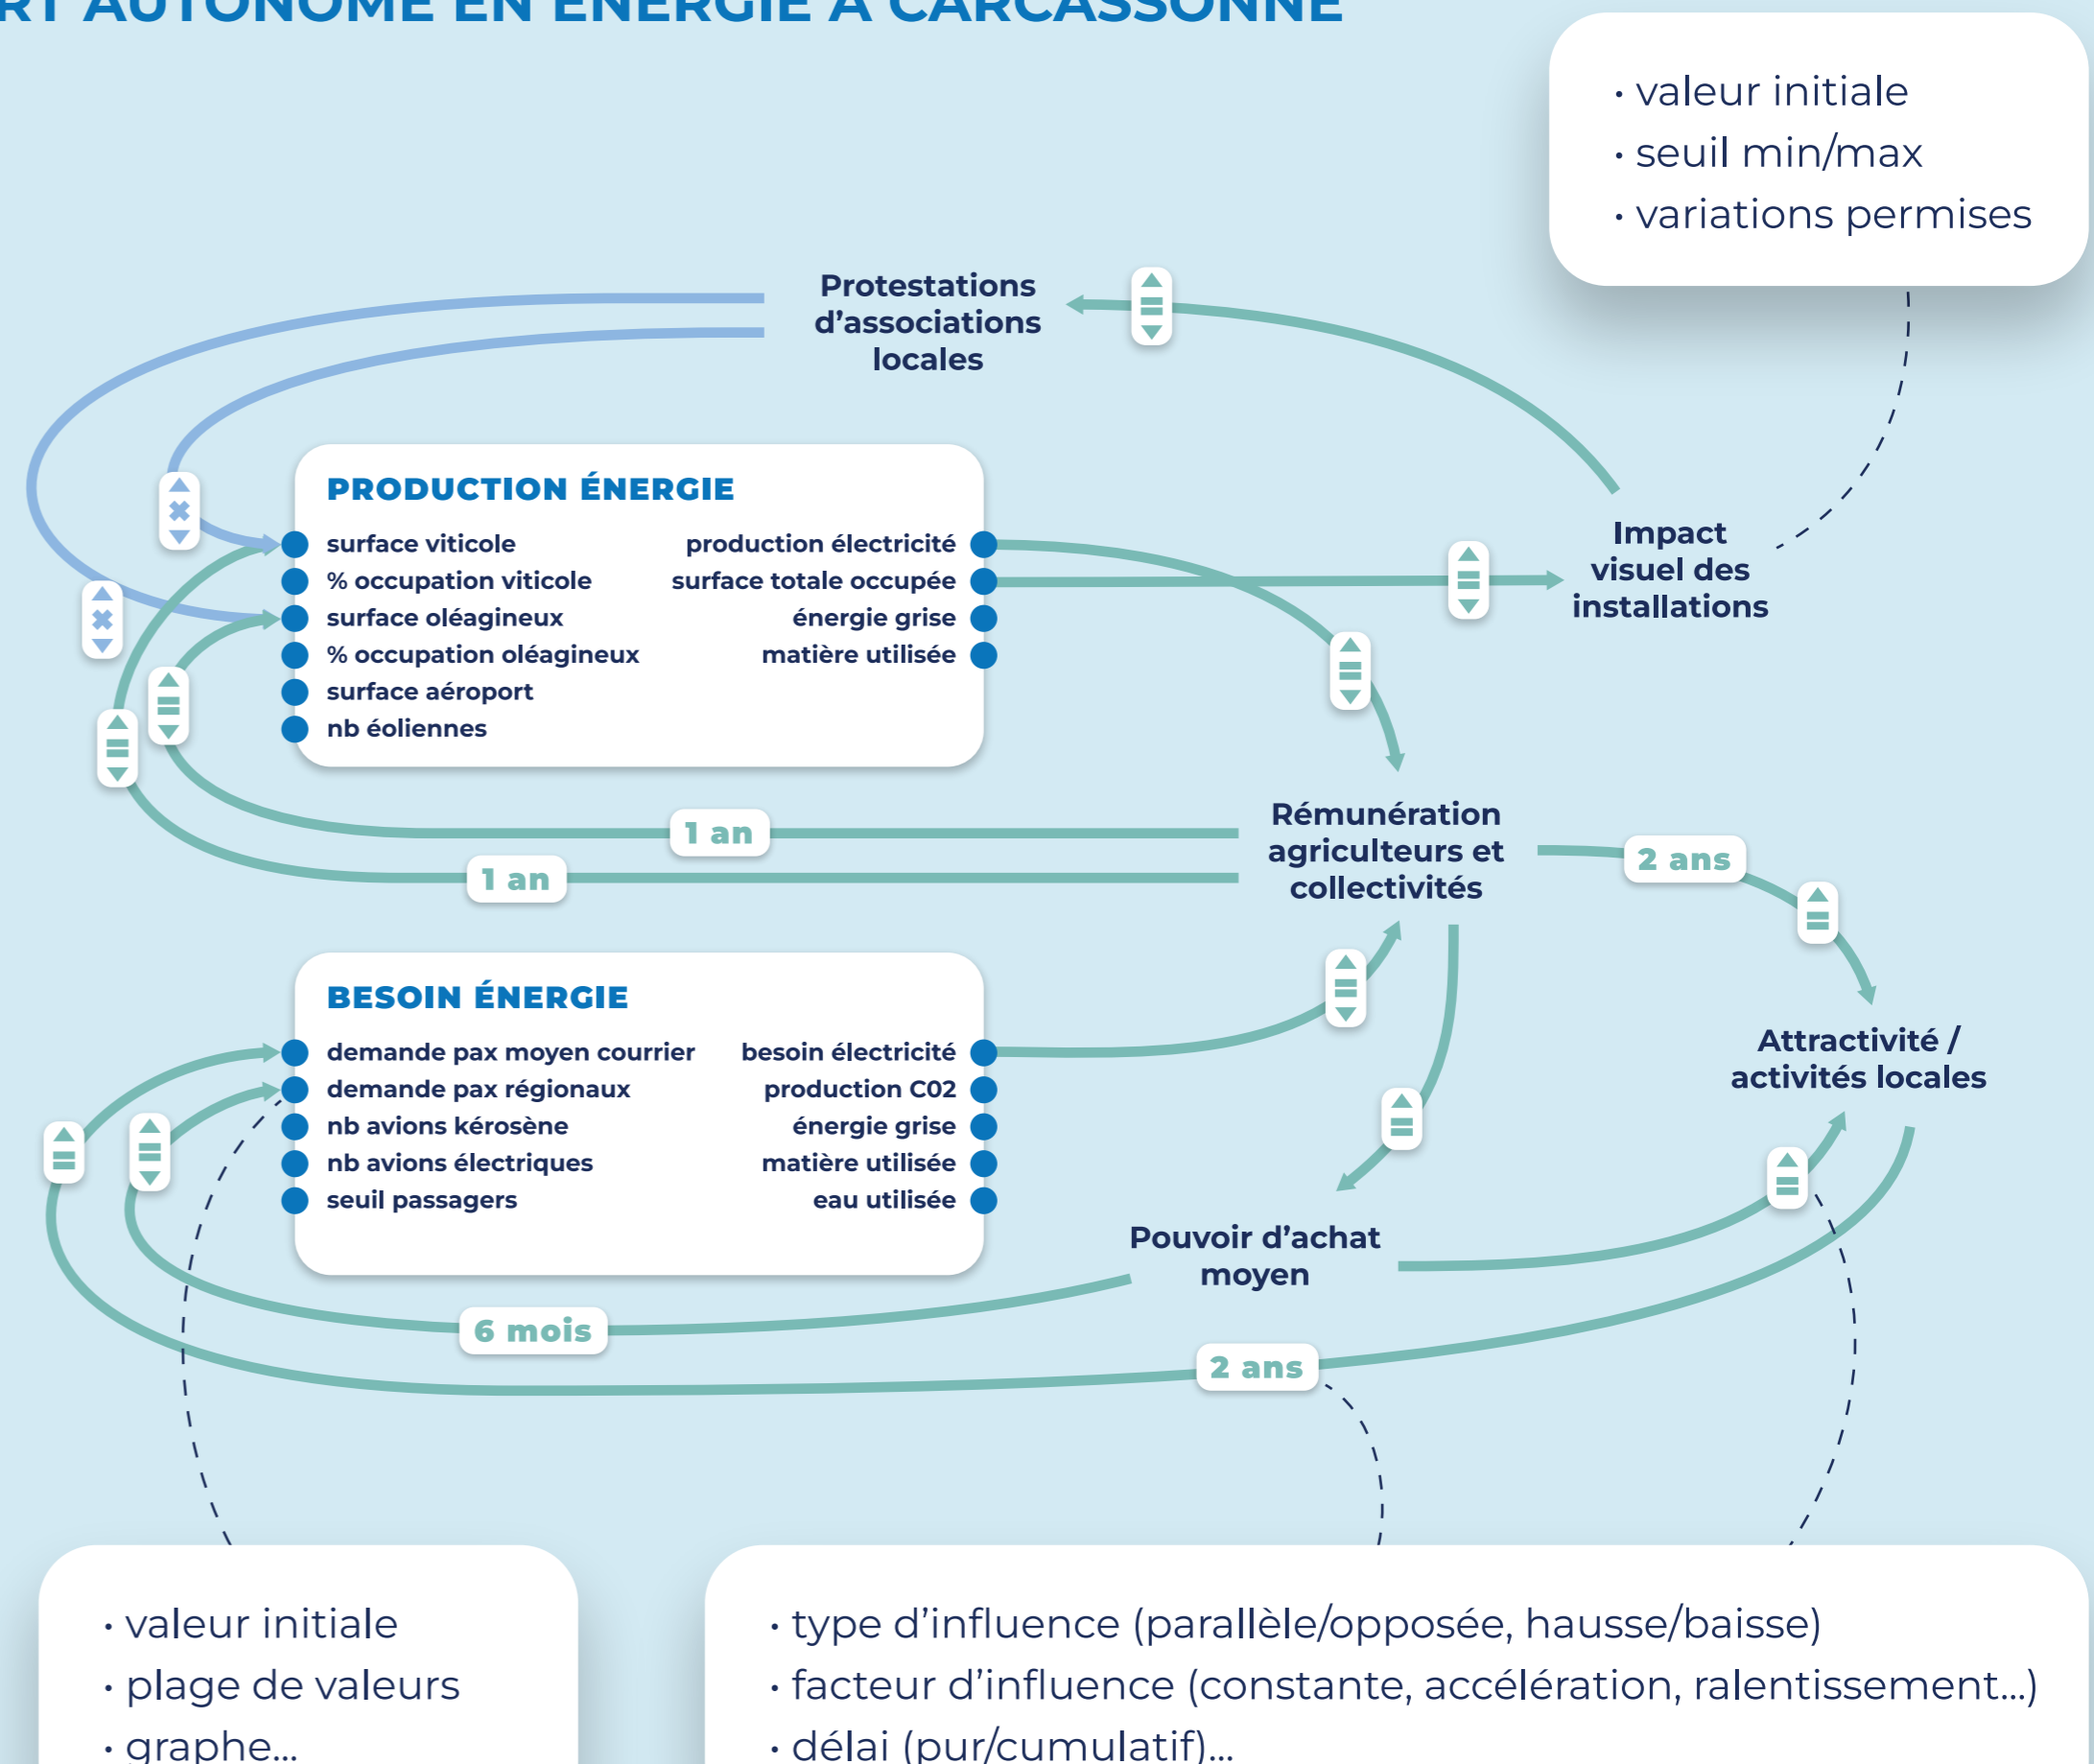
RT AUTONOME EN ÉNERGIE À CARCASSONNE

• valeur initiale
• seuil min/max
• variations permises

Protestations d'associations locales

PRODUCTION ÉNERGIE

surface viticole
% occupation viticole
surface oléagineux
% occupation oléagineux
surface aéroport
nb éoliennes

production électricité
surface totale occupée
énergie grise
matière utilisée

Impact visuel des installations

1 an

1 an

Rémunération agriculteurs et collectivités

2 ans

BESOIN ÉNERGIE

demande pax moyen courrier
demande pax régionaux
nb avions kérosène
nb avions électriques
seuil passagers

besoin électricité
production C02
énergie grise
matière utilisée
eau utilisée

Attractivité / activités locales

Pouvoir d'achat moyen

6 mois

2 ans

• valeur initiale
• plage de valeurs
• graphe...

• type d'influence (parallèle/opposée, hausse/baisse)
• facteur d'influence (constante, accélération, ralentissement...)
• délai (pur/cumulatif)...